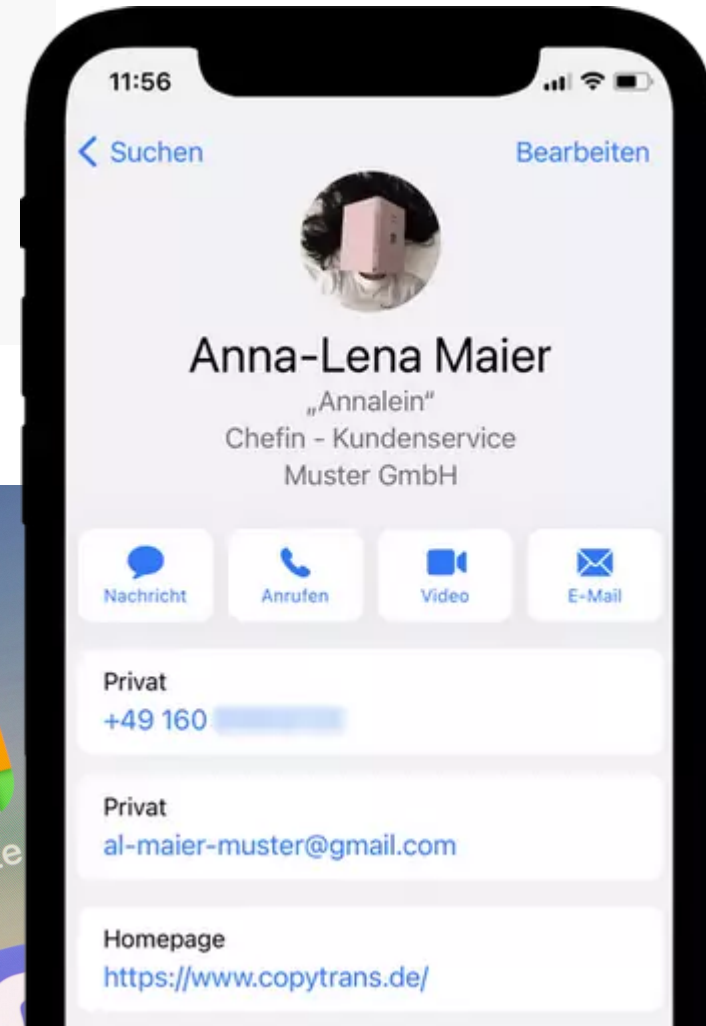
11:56

< Suchen

Bearbeiten

Anna-Lena Maier
„Annalein“
Chefin - Kundenservice
Muster GmbH

Nachricht

Anrufen

Video

E-Mail

Privat
+49 160 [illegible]

Privat
al-maier-muster@gmail.com

Homepage
https://www.copytrans.de/